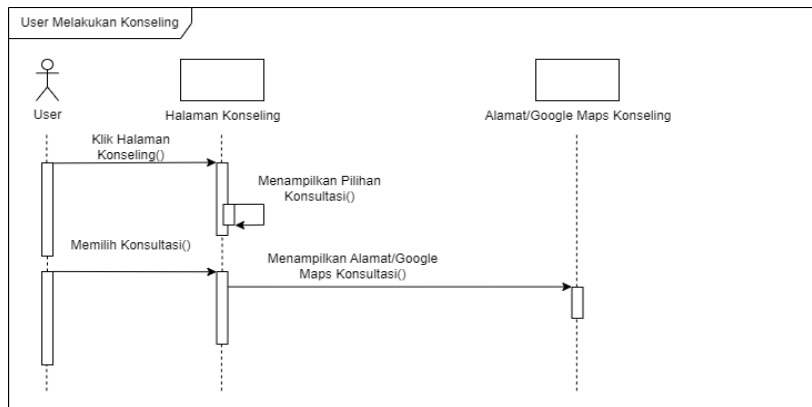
User Melakukan Konseling

User

Halaman Konseling

Alamat/Google Maps Konseling

Klik Halaman Konseling()

Menampilkan Pilihan Konsultasi()

Memilih Konsultasi()

Menampilkan Alamat/Google Maps Konsultasi()